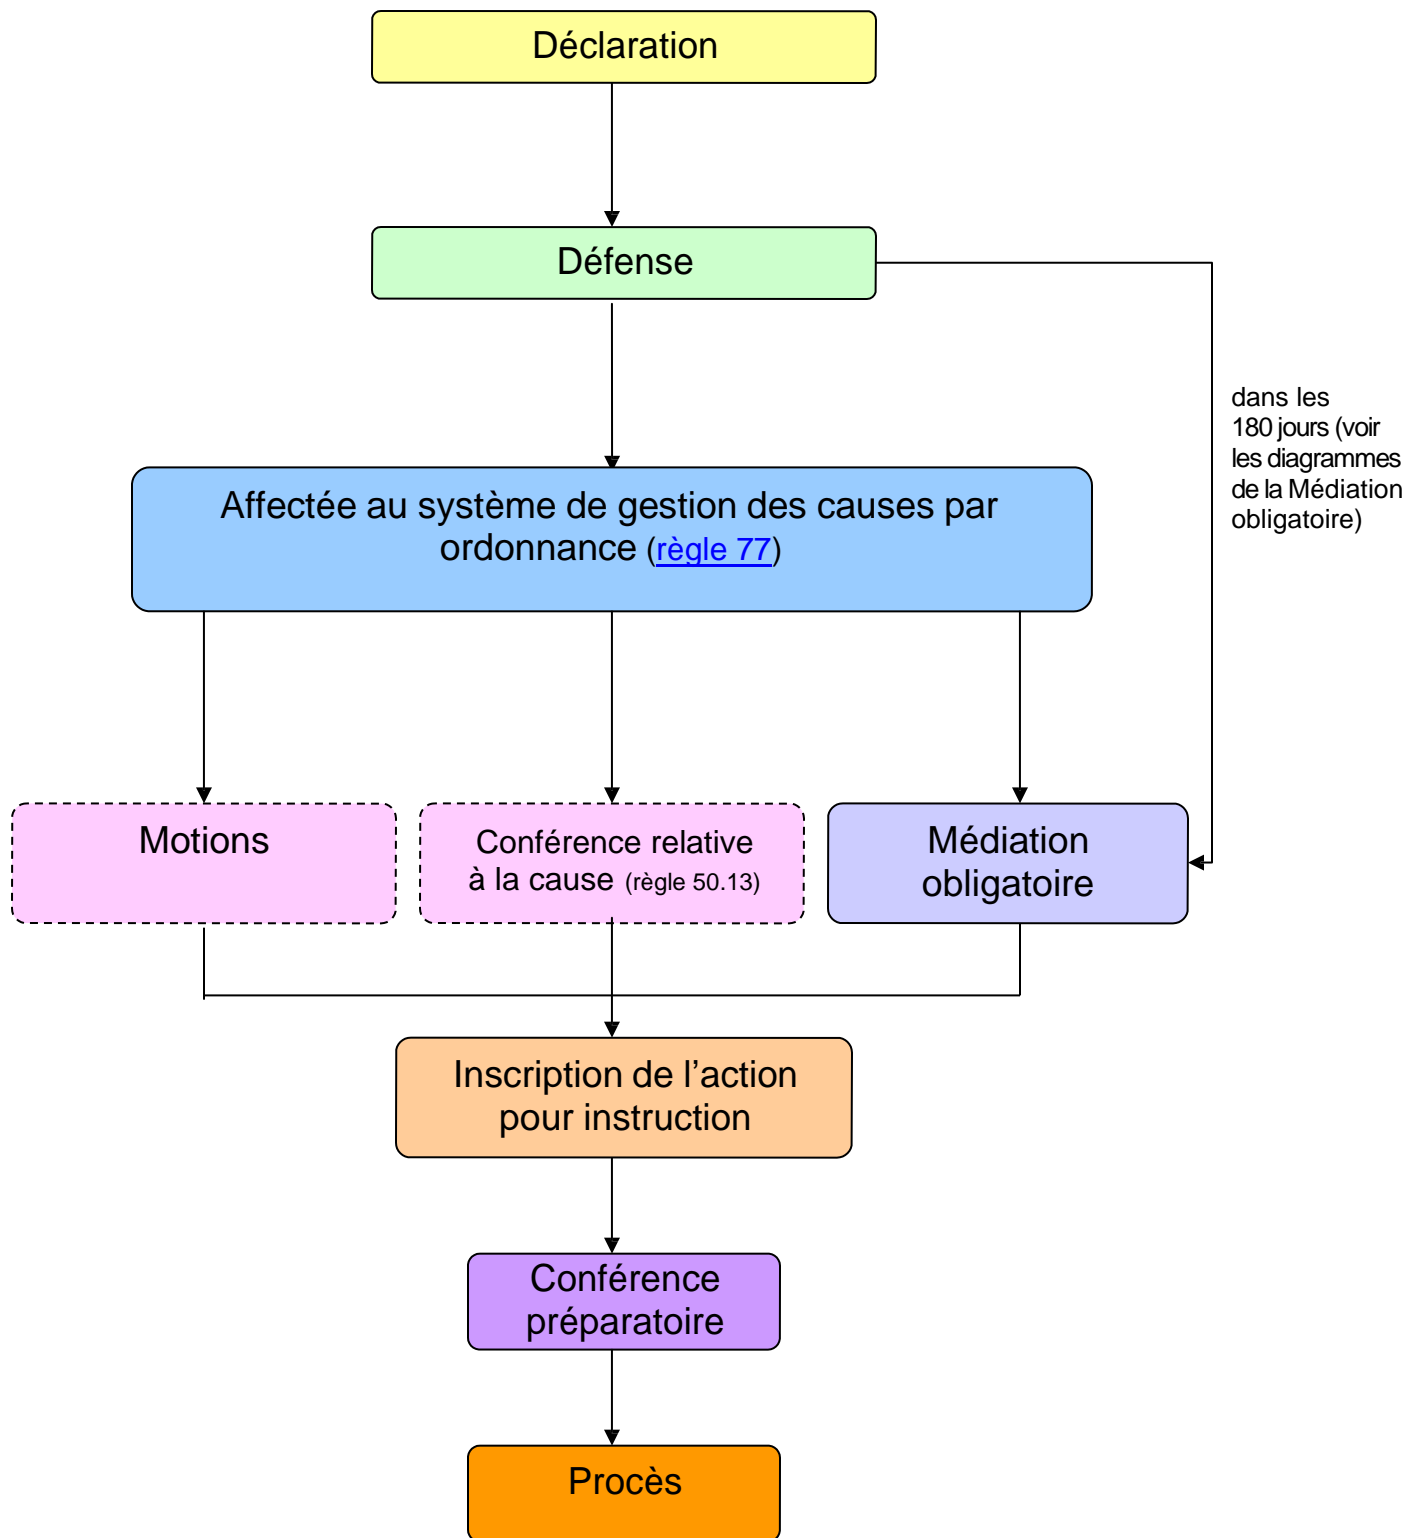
Déclaration

Défense

dans les 180 jours (voir les diagrammes de la Médiation obligatoire)

Affectée au système de gestion des causes par ordonnance (règle 77)

Motions

Conférence relative à la cause (règle 50.13)

Médiation obligatoire

Inscription de l'action pour instruction

Conférence préparatoire

Procès